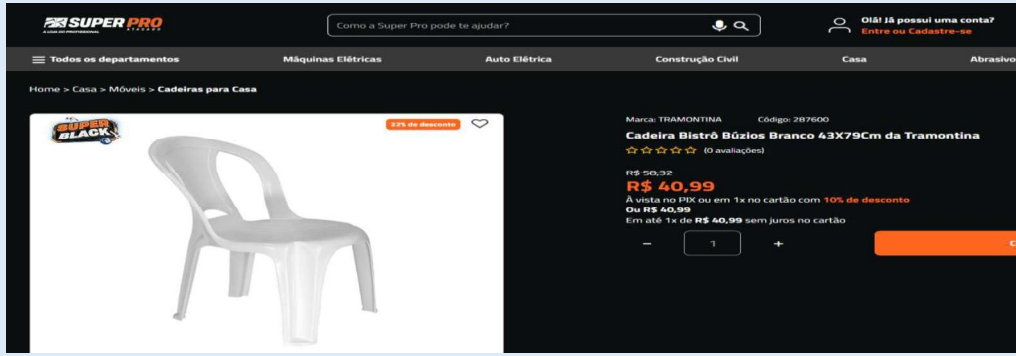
SUPER PRO
A LOJA DO PROFISSIONAL

Como a Super Pro pode te ajudar?

Olá! Já possui uma conta?
Entre ou Cadastre-se

Todos os departamentos
Máquinas Elétricas
Auto Elétrica
Construção Civil
Casa
Abrasivo

Home > Casa > Móveis > Cadeiras para Casa

SUPER BLACK

22% de desconto

Marca: TRAMONTINA Código: 287600

Cadeira Bistrô Búzios Branco 43X79Cm da Tramontina

☆☆☆☆☆ (0 avaliações)

R$ 50,32
R$ 40,99
À vista no PIX ou em 1x no cartão com 10% de desconto
Ou R$ 40,99
Em até 1x de R$ 40,99 sem juros no cartão

–
1
+